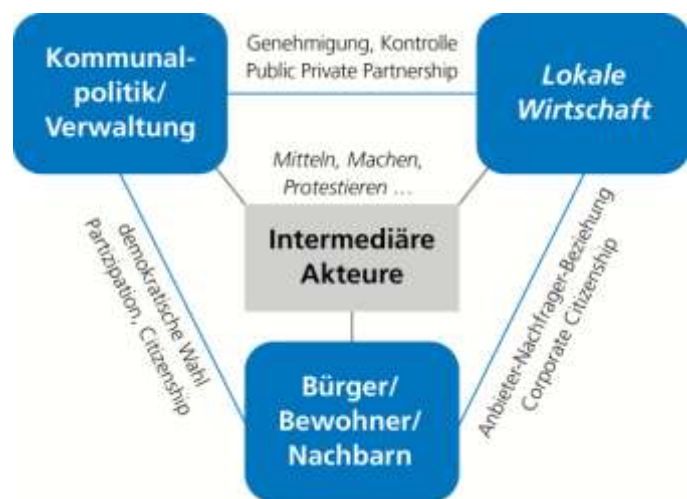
Kommunalpolitik/ Verwaltung

Genehmigung, Kontrolle
Public Private Partnership

Lokale Wirtschaft

Mitteln, Machen, Protestieren ...

Intermediäre Akteure

demokratische Wahl
Partizipation, Citizenship

Anbieter-Nachfrager-Beziehung
Corporate Citizenship

Bürger/ Bewohner/ Nachbarn